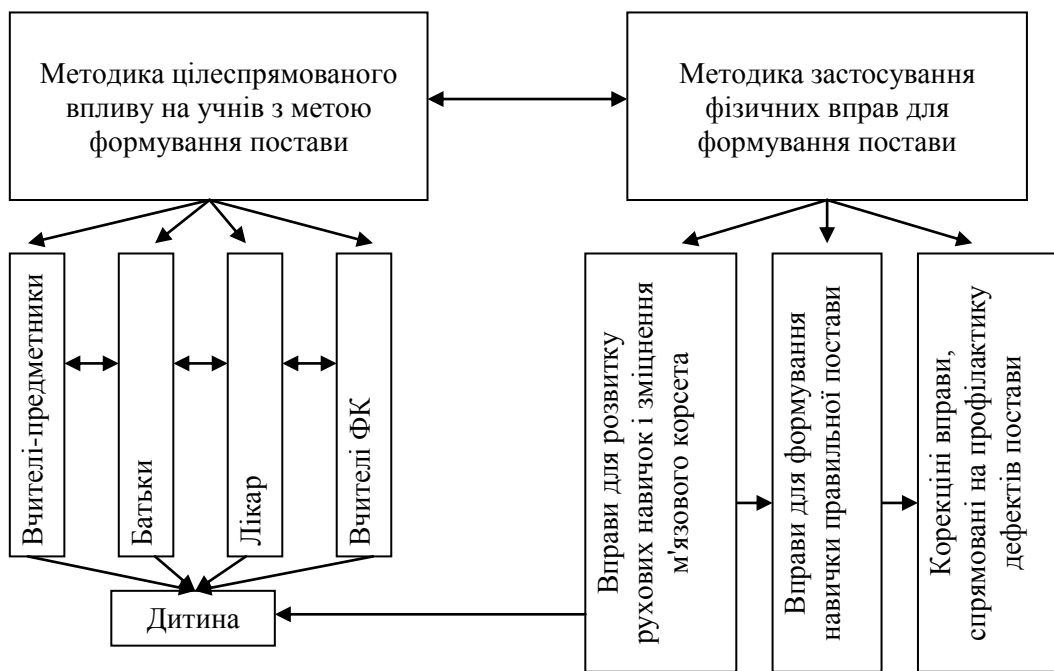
Методика цілеспрямованого впливу на учнів з метою формування постави

Методика застосування фізичних вправ для формування постави

Вчителі-предметники

Батьки

Лікар

Вчителі ФК

Дитина

Вправи для розвитку рухових навичок і зміцнення м'язового корсета

Вправи для формування навички правильної постави

Корекціні вправи, спрямовані на профілактику дефектів постави